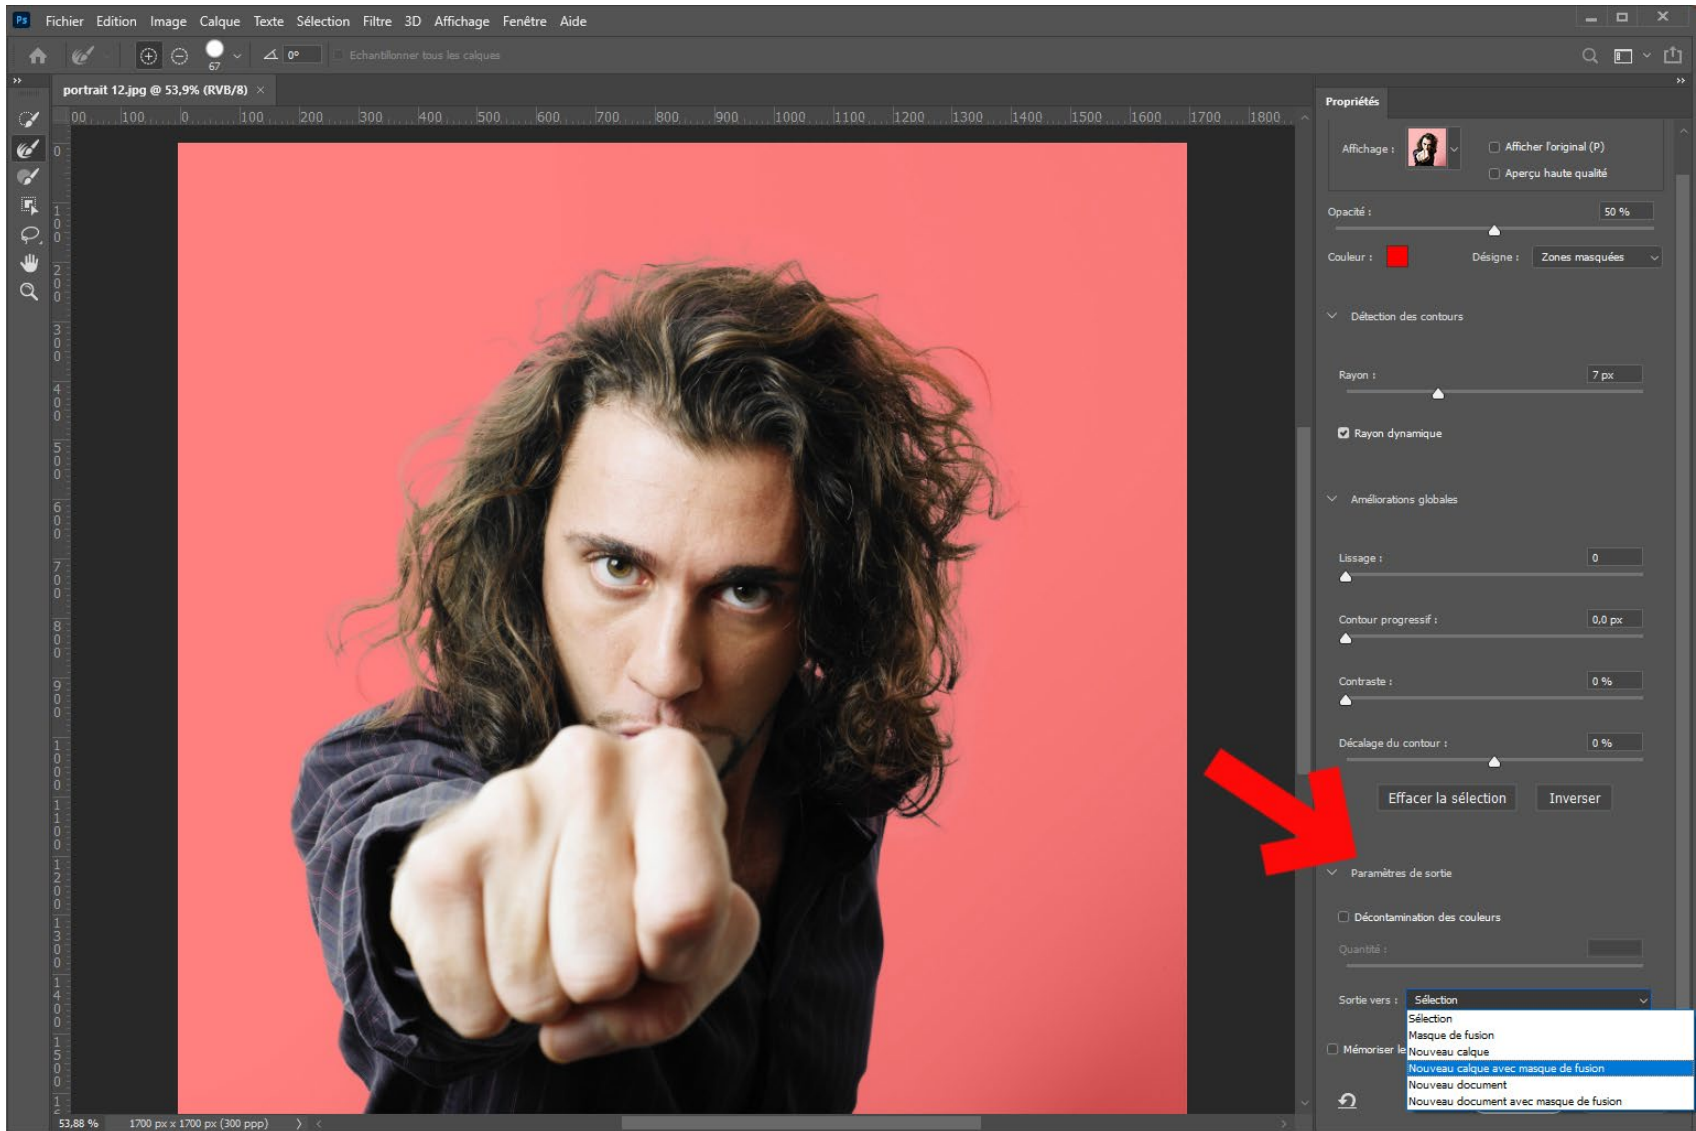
Fichier Edition Image Calque Texte Sélection Filtre 3D Affichage Fenêtre Aide

67 0° Echantillonner tous les calques

portrait 12.jpg @ 53,9% (RVB/8) ×

00 100 0 100 200 300 400 500 600 700 800 900 1000 1100 1200 1300 1400 1500 1600 1700 1800

Propriétés

Affichage :
Afficher l'original (P)
Aperçu haute qualité

Opacité : 50 %

Couleur : Désigne : Zones masquées

Détection des contours

Rayon : 7 px

Rayon dynamique

Améliorations globales

Lissage : 0

Contour progressif : 0,0 px

Contraste : 0 %

Décalage du contour : 0 %

Effacer la sélection Inverser

Paramètres de sortie

Décontamination des couleurs

Quantité :

Sortie vers : Sélection

Sélection
Masque de fusion
Nouveau calque
Nouveau calque avec masque de fusion
Nouveau document
Nouveau document avec masque de fusion

Mémoriser le

53,88 % 1700 px x 1700 px (300 ppp)